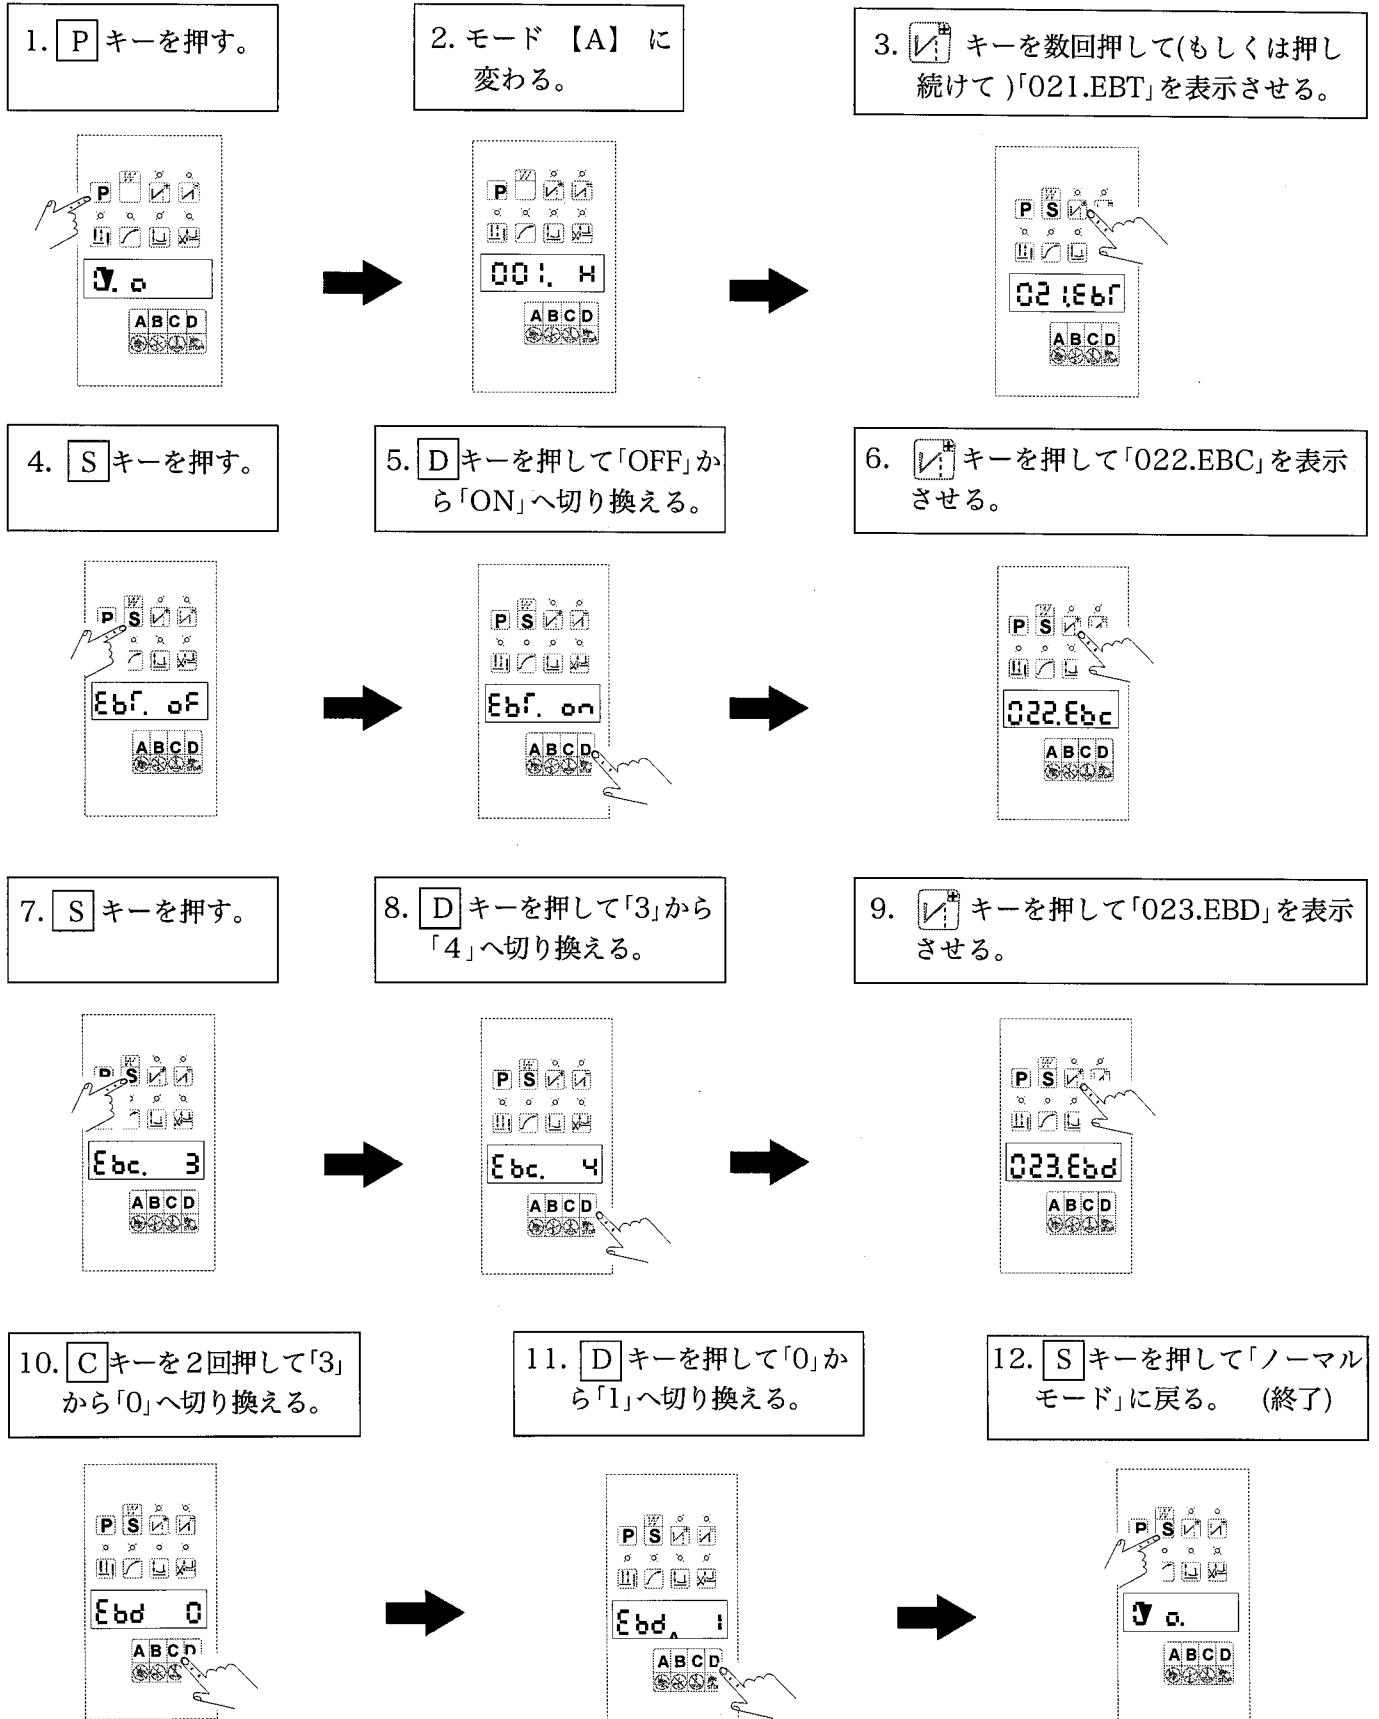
1. P キーを押す。

2. モード 【A】 に変わる。

3. キーを数回押して(もしくは押し続けて )「021.EBT」を表示させる。

P W A B C D

001. H

021.EbT

4. S キーを押す。

5. D キーを押して「OFF」から「ON」へ切り換える。

6. キーを押して「022.EBC」を表示させる。

EbT. oF

EbT. on

022.Ebc

7. S キーを押す。

8. D キーを押して「3」から「4」へ切り換える。

9. キーを押して「023.EBD」を表示させる。

Ebc. 3

Ebc. 4

023.Ebd

10. C キーを2回押して「3」から「0」へ切り換える。

11. D キーを押して「0」から「1」へ切り換える。

12. S キーを押して「ノーマルモード」に戻る。 (終了)

Ebd 0

Ebd. 1

A B C D